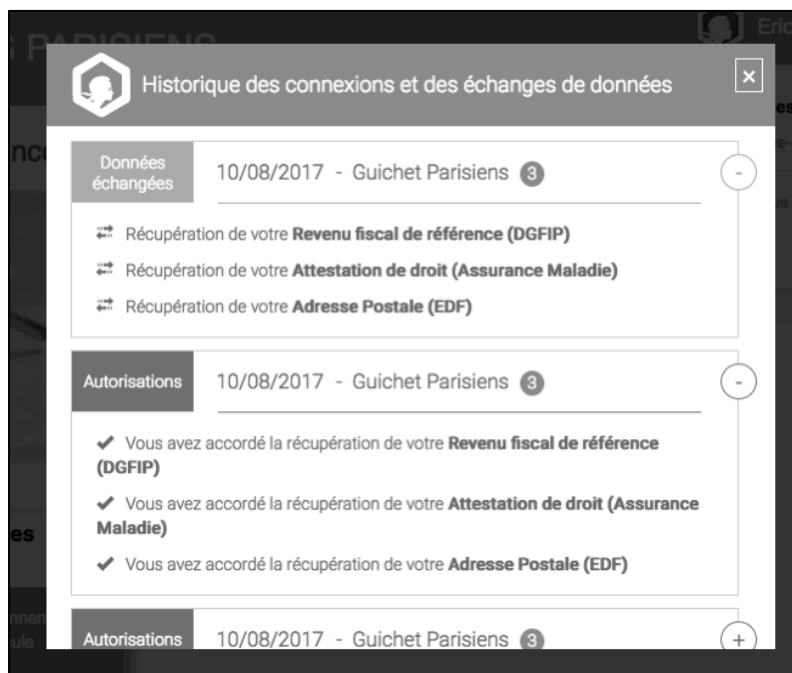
Historique des connexions et des échanges de données

×

Données échangées 10/08/2017 - Guichet Parisiens 3

-

Récupération de votre **Revenu fiscal de référence (DGFIP)**

Récupération de votre **Attestation de droit (Assurance Maladie)**

Récupération de votre **Adresse Postale (EDF)**

Autorisations 10/08/2017 - Guichet Parisiens 3

-

✔ Vous avez accordé la récupération de votre **Revenu fiscal de référence (DGFIP)**

✔ Vous avez accordé la récupération de votre **Attestation de droit (Assurance Maladie)**

✔ Vous avez accordé la récupération de votre **Adresse Postale (EDF)**

Autorisations 10/08/2017 - Guichet Parisiens 3

+